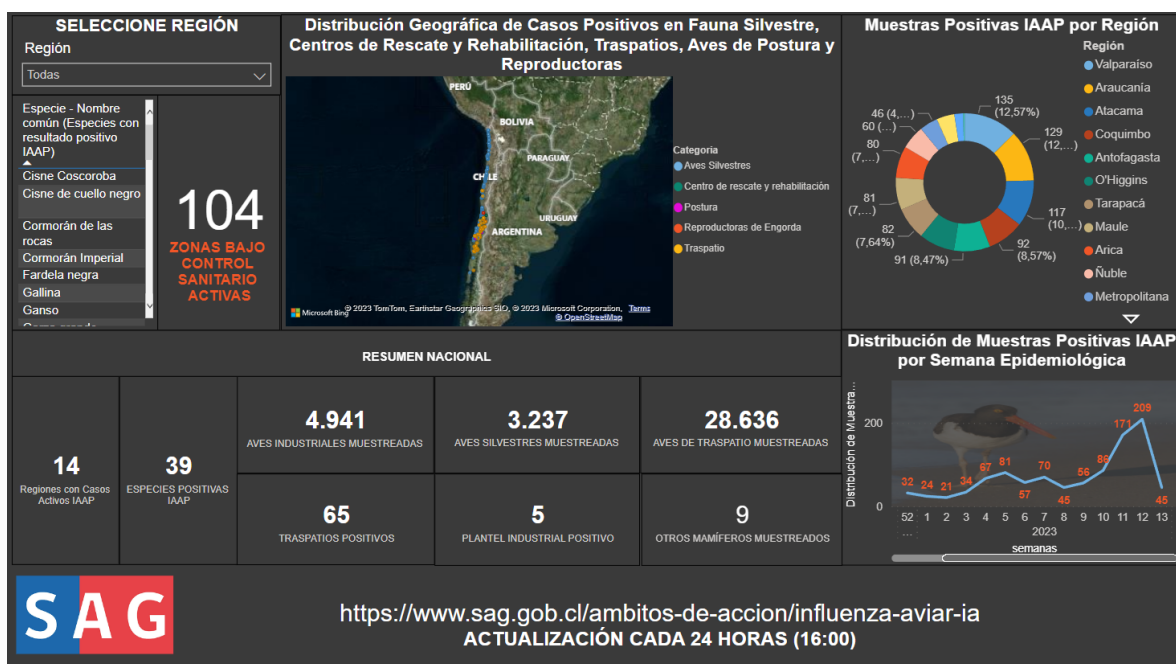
SELECCIONE REGIÓN

Región

Todas

Especie - Nombre común (Especies con resultado positivo IAAP)

Cisne Coscoroba

Cisne de cuello negro

Cormorán de las rocas

Cormorán Imperial

Fardela negra

Gallina

Ganso

104

ZONAS BAJO CONTROL SANITARIO ACTIVAS

Distribución Geográfica de Casos Positivos en Fauna Silvestre, Centros de Rescate y Rehabilitación, Traspatios, Aves de Postura y Reproductoras

PERÚ

BOLIVIA

PARAGUAY

CHILE

ARGENTINA

URUGUAY

Categoria

Aves Silvestres

Centro de rescate y rehabilitación

Postura

Reproductoras de Engorda

Traspatio

Microsoft Bing

© 2023 TomTom, Earthstar Geographics SIO, © 2023 Microsoft Corporation, Terms

© OpenStreetMap

Muestras Positivas IAAP por Región

135 (12,57%)

129 (12,...)

117 (10,...)

92 (8,57%)

91 (8,47%)

82 (7,64%)

81 (7,...)

80 (7,...)

60 (...)

46 (4,...)

Región

Valparaíso

Araucanía

Atacama

Coquimbo

Antofagasta

O'Higgins

Tarapacá

Maule

Arica

Ñuble

Metropolitana

RESUMEN NACIONAL

14

Regiones con Casos Activos IAAP

39

ESPECIES POSITIVAS IAAP

4.941

AVES INDUSTRIALES MUESTREADAS

3.237

AVES SILVESTRES MUESTREADAS

28.636

AVES DE TRASPATIO MUESTREADAS

65

TRASPATIOS POSITIVOS

5

PLANTEL INDUSTRIAL POSITIVO

9

OTROS MAMÍFEROS MUESTREADOS

Distribución de Muestras Positivas IAAP por Semana Epidemiológica

Distribución de Muestra...

200

0

32 24 21 34 67 81 57 70 45 56 86 171 209 45

52 1 2 3 4 5 6 7 8 9 10 11 12 13

...

2023

semanas

SAG

https://www.sag.gob.cl/ambitos-de-accion/influenza-aviar-ia

ACTUALIZACIÓN CADA 24 HORAS (16:00)